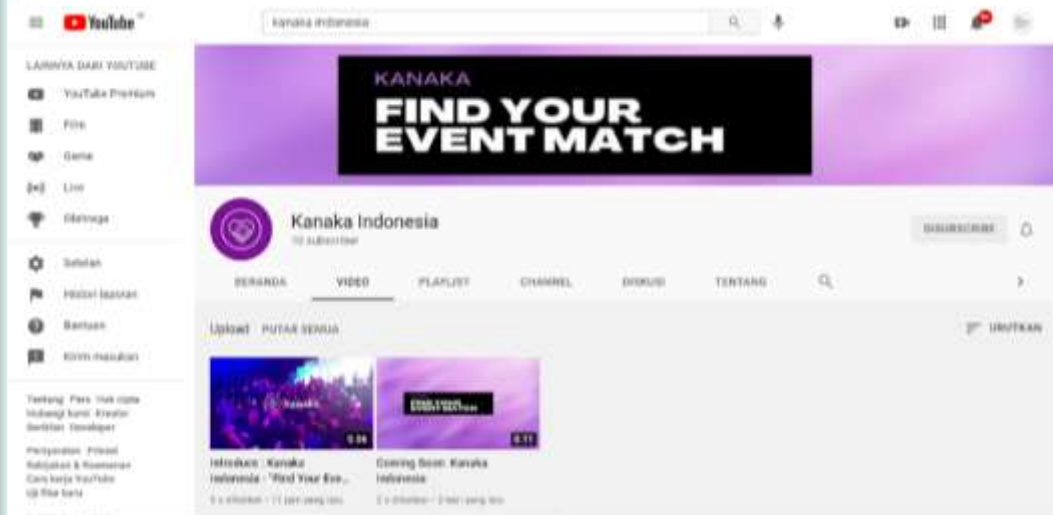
YouTube

kanaka indonesia

LAINNYA DARI YOUTUBE

YouTube Premium

Film

Game

Live

Olahraga

Setelan

Histori laporan

Bantuan

Kirim masukan

Tentang Pers Hak cipta Hubungi kami Kreator Beriklan Developer

Persyaratan Privasi Kebijakan & Keamanan Cara kerja YouTube Uji fitur baru

KANAKA

FIND YOUR EVENT MATCH

Kanaka Indonesia

12 subscriber

SUBSCRIBE

BERANDA

VIDEO

PLAYLIST

CHANNEL

DISKUSI

TENTANG

Upload PUTAR SEMUA

URUTKAN

kanaka

3:06

FIND YOUR EVENT MATCH

0:11

Introducin : Kanaka Indonesia - "Find Your Eve...

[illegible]

Coming Soon: Kanaka Indonesia

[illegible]